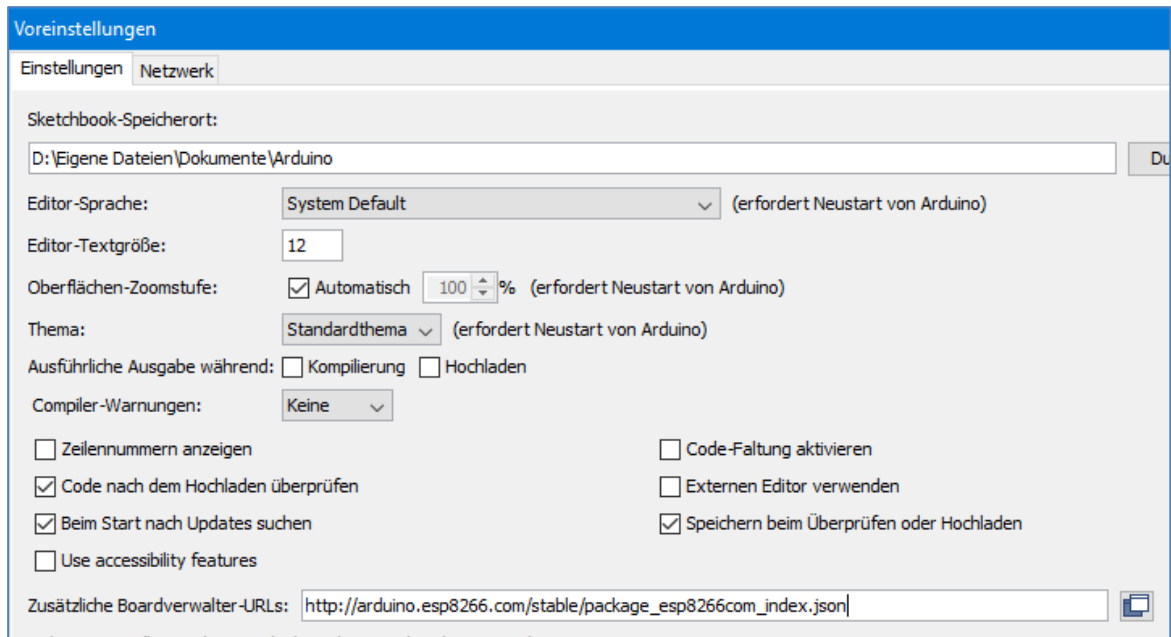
Voreinstellungen

Einstellungen | Netzwerk

Sketchbook-Speicherort:

D:\Eigene Dateien\Dokumente\Arduino

Du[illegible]

Editor-Sprache: System Default (erfordert Neustart von Arduino)

Editor-Textgröße: 12

Oberflächen-Zoomstufe: Automatisch 100 % (erfordert Neustart von Arduino)

Thema: Standardthema (erfordert Neustart von Arduino)

Ausführliche Ausgabe während: Kompilierung Hochladen

Compiler-Warnungen: Keine

Zeilennummern anzeigen

Code nach dem Hochladen überprüfen

Beim Start nach Updates suchen

Use accessibility features

Code-Faltung aktivieren

Externen Editor verwenden

Speichern beim Überprüfen oder Hochladen

Zusätzliche Boardverwalter-URLs: http://arduino.esp8266.com/stable/package_esp8266com_index.json